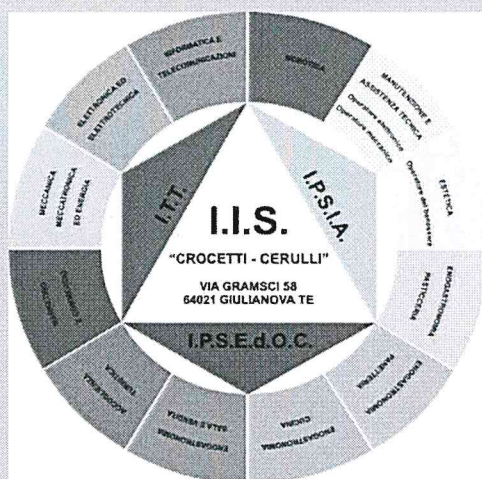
INFORMATICA E TELECOMUNICAZIONI

ROBOTICA

MANUTENZIONE E ASSISTENZA TECNICA
Operatore elettronico
Operatore meccanico
Operatore del benessere

ESTETICA

ENOGASTRONOMIA PASTICCERIA

ENOGASTRONOMIA PANETTERIA

ENOGASTRONOMIA CUCINA

ENOGASTRONOMIA SALA E VENDITA

TURISTICA

ACCOGLIENZA

CHIMICA E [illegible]

MECCANICA MECCATRONICA ED ENERGIA

ELETTRONICA ED ELETTROTECNICA

I.T.T.

I.P.S.I.A.

I.P.S.E.d.O.C.

I.I.S.
"CROCETTI - CERULLI"
VIA GRAMSCI 58
64021 GIULIANOVA TE